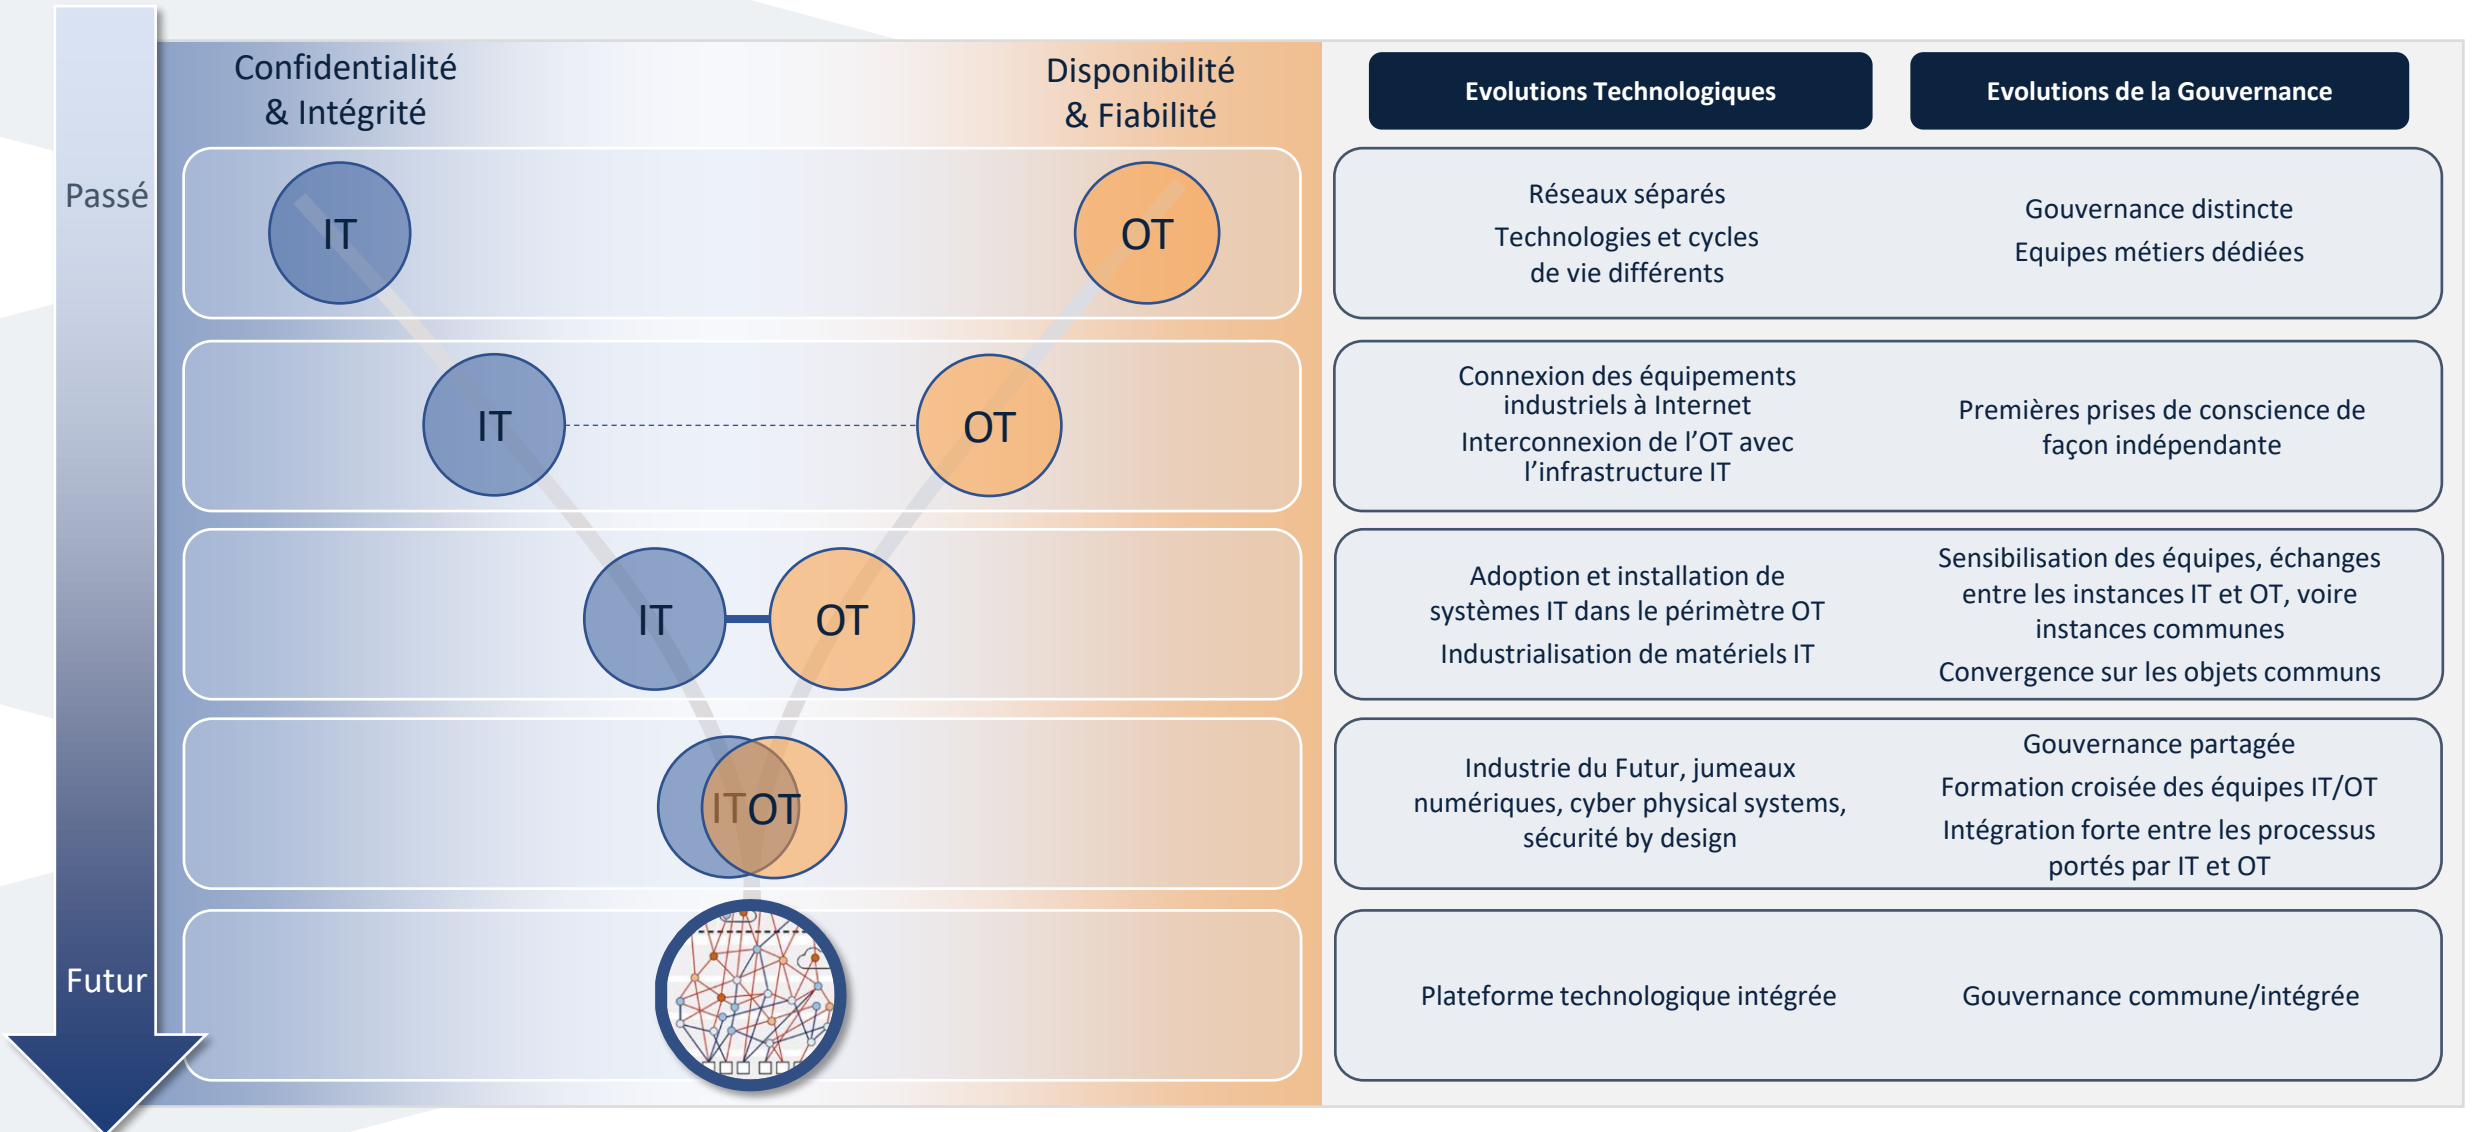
Passé

Futur

Confidentialité & Intégrité

Disponibilité & Fiabilité

IT

OT

IT

OT

IT

OT

IT OT

| Evolutions Technologiques | Evolutions de la Gouvernance |
|---|---|
| Réseaux séparés<br>Technologies et cycles de vie différents | Gouvernance distincte<br>Equipes métiers dédiées |
| Connexion des équipements industriels à Internet<br>Interconnexion de l'OT avec l'infrastructure IT | Premières prises de conscience de façon indépendante |
| Adoption et installation de systèmes IT dans le périmètre OT<br>Industrialisation de matériels IT | Sensibilisation des équipes, échanges entre les instances IT et OT, voire instances communes<br>Convergence sur les objets communs |
| Industrie du Futur, jumeaux numériques, cyber physical systems, sécurité by design | Gouvernance partagée<br>Formation croisée des équipes IT/OT<br>Intégration forte entre les processus portés par IT et OT |
| Plateforme technologique intégrée | Gouvernance commune/intégrée |